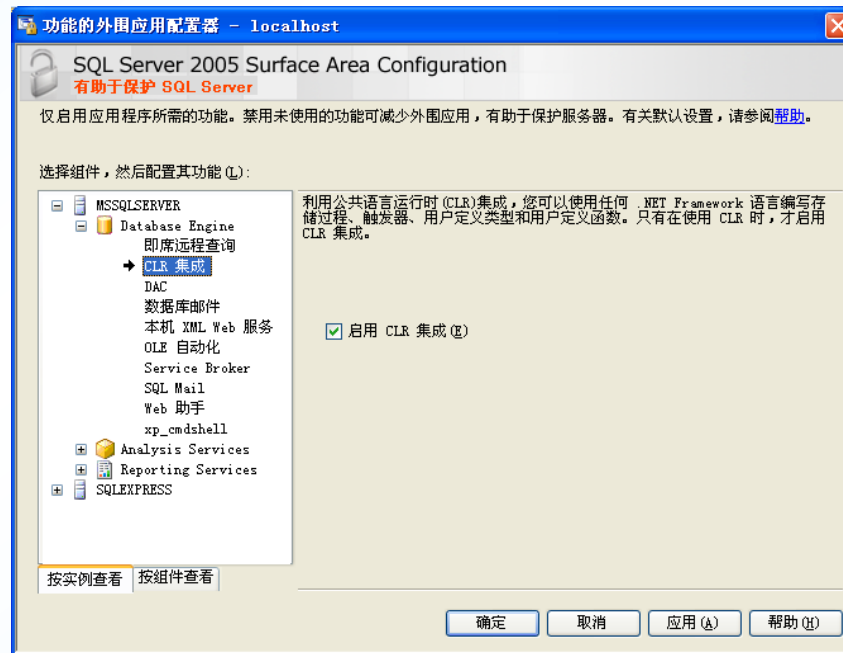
功能的外围应用配置器 - localhost

SQL Server 2005 Surface Area Configuration
有助于保护 SQL Server

仅启用应用程序所需的功能。禁用未使用的功能可减少外围应用，有助于保护服务器。有关默认设置，请参阅帮助。

选择组件，然后配置其功能(L):

MSSQLSERVER
Database Engine
即席远程查询
CLR 集成
DAC
数据库邮件
本机 XML Web 服务
OLE 自动化
Service Broker
SQL Mail
Web 助手
xp_cmdshell
Analysis Services
Reporting Services
SQLEXPRESS

按实例查看
按组件查看

利用公共语言运行时(CLR)集成，您可以使用任何 .NET Framework 语言编写存储过程、触发器、用户定义类型和用户定义函数。只有在使用 CLR 时，才启用 CLR 集成。

启用 CLR 集成(E)

确定
取消
应用(A)
帮助(H)